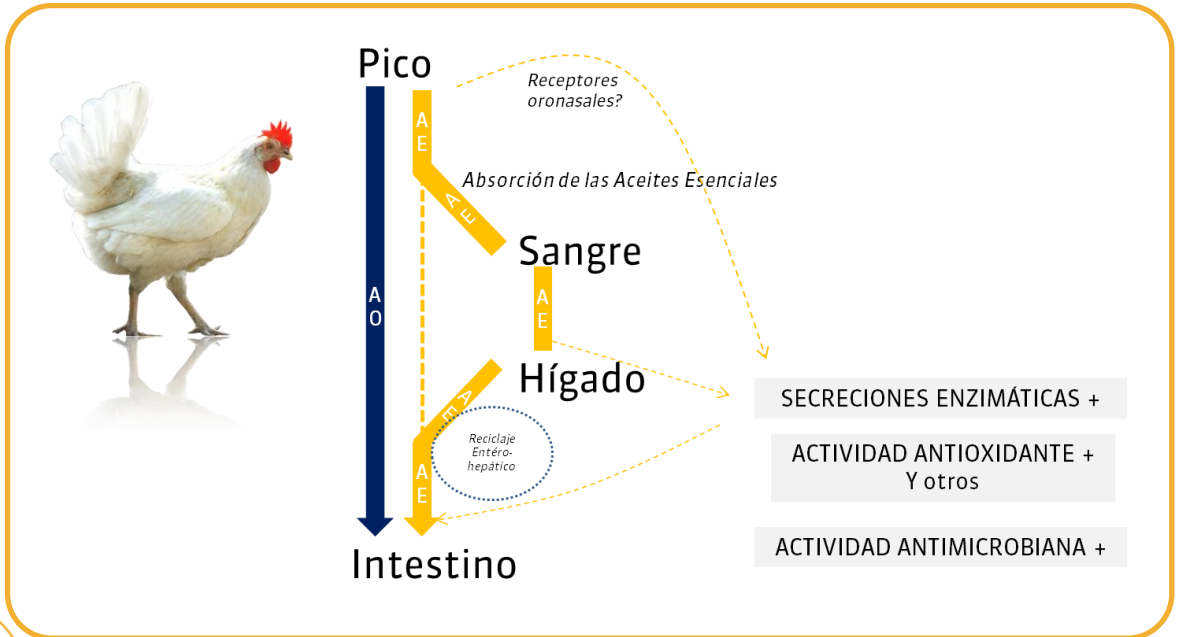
Pico

Receptores oronasales?

AE

Absorción de las Aceites Esenciales

AE

Sangre

AE

AO

Hígado

AE

Reciclaje Entéro-hepático

AE

Intestino

SECRECIONES ENZIMÁTICAS +

ACTIVIDAD ANTIOXIDANTE + Y otros

ACTIVIDAD ANTIMICROBIANA +